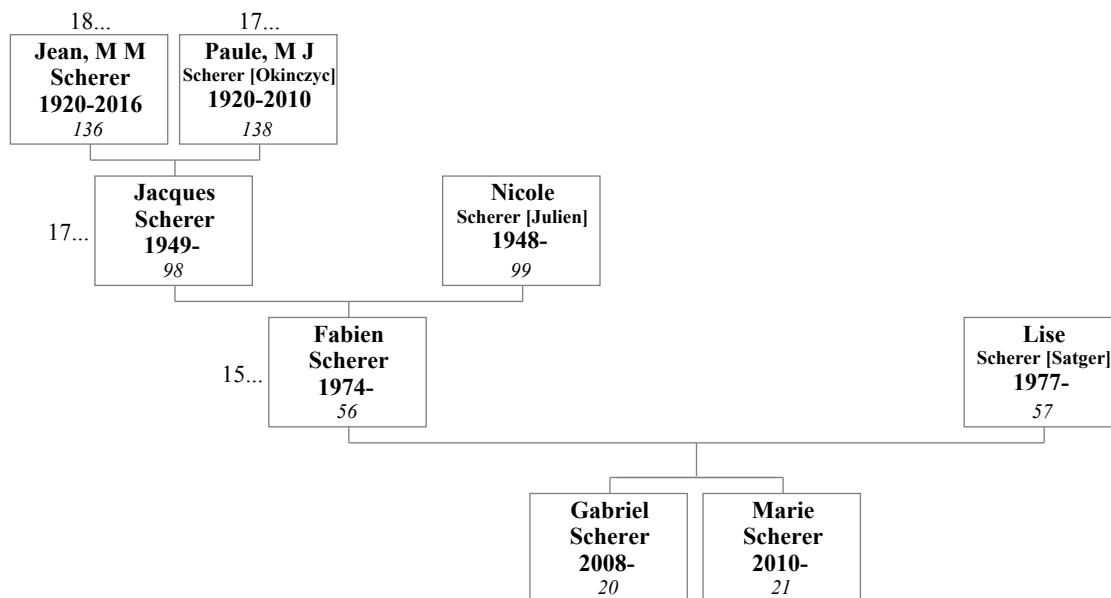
18...
Jean, M M
Scherer
1920-2016
136

17...
Paule, M J
Scherer [Okinczyc]
1920-2010
138

17...
Jacques
Scherer
1949-
98

Nicole
Scherer [Julien]
1948-
99

15...
Fabien
Scherer
1974-
56

Lise
Scherer [Satger]
1977-
57

Gabriel
Scherer
2008-
20

Marie
Scherer
2010-
21